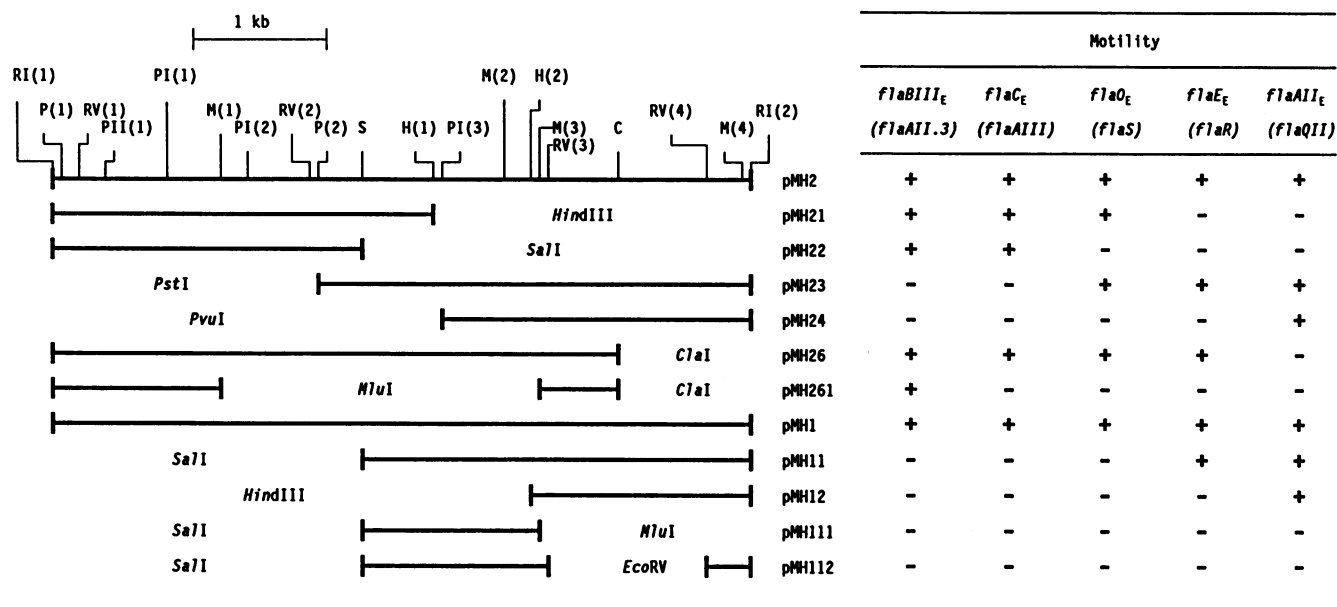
1 kb

RI(1) PI(1) M(2) H(2)

P(1) RV(1) PII(1) M(1) PI(2) RV(2) P(2) S H(1) PI(3) M(3) RV(3) C RV(4) M(4) RI(2)

| | | $flaBIII_E$ $(flaAII.3)$ | $flaC_E$ $(flaAIII)$ | $flaO_E$ $(flaS)$ | $flaE_E$ $(flaR)$ | $flaAII_E$ $(flaQII)$ |
|---|---|---|---|---|---|---|
| | | Motility | | | | |
| | pMH2 | + | + | + | + | + |
| *Hind*III | pMH21 | + | + | + | - | - |
| *Sal*I | pMH22 | + | + | - | - | - |
| *Pst*I | pMH23 | - | - | + | + | + |
| *Pvu*I | pMH24 | - | - | - | - | + |
| *Cla*I | pMH26 | + | + | + | + | - |
| *Mlu*I *Cla*I | pMH261 | + | - | - | - | - |
| | pMH1 | + | + | + | + | + |
| *Sal*I | pMH11 | - | - | - | + | + |
| *Hind*III | pMH12 | - | - | - | - | + |
| *Sal*I *Mlu*I | pMH111 | - | - | - | - | - |
| *Sal*I *Eco*RV | pMH112 | - | - | - | - | - |